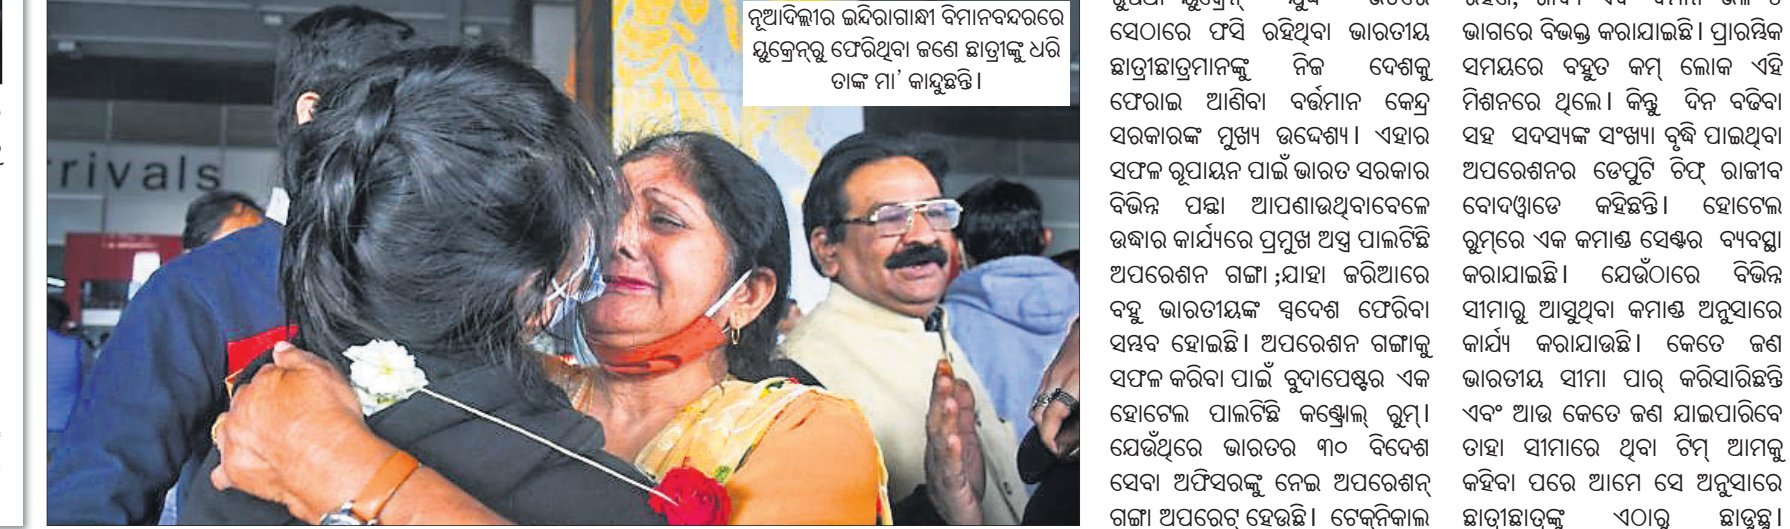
ନୂଆଦିଲ୍ଲୀର ଇନ୍ଦିରାଗାନ୍ଧୀ ବିମାନବନ୍ଦରରେ ୟୁକ୍ରେନ୍‌ରୁ ଫେରିଥିବା ଜଣେ ଛାତ୍ରୀଙ୍କୁ ଧରି ତାଙ୍କ ମା' କାନ୍ଦୁଛନ୍ତି ।

rivals

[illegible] ସେଠାରେ ଫସି ରହିଥିବା ଭାରତୀୟ ଛାତ୍ରୀଛାତ୍ରମାନଙ୍କୁ ନିଜ ଦେଶକୁ ଫେରାଇ ଆଣିବା ବର୍ତ୍ତମାନ କେନ୍ଦ୍ର ସରକାରଙ୍କ ମୁଖ୍ୟ ଉଦ୍ଦେଶ୍ୟ । ଏହାର ସଫଳ ରୂପାୟନ ପାଇଁ ଭାରତ ସରକାର ବିଭିନ୍ନ ପନ୍ଥା ଆପଣାଉଥିବାବେଳେ ଉଦ୍ଧାର କାର୍ଯ୍ୟରେ ପ୍ରମୁଖ ଅସ୍ତ୍ର ପାଲଟିଛି ଅପରେଶନ ଗଙ୍ଗା ;ଯାହା ଜରିଆରେ ବହୁ ଭାରତୀୟଙ୍କ ସ୍ୱଦେଶ ଫେରିବା ସମ୍ଭବ ହୋଇଛି । ଅପରେଶନ ଗଙ୍ଗାକୁ ସଫଳ କରିବା ପାଇଁ ବୁଦାପେଷ୍ଟର ଏକ ହୋଟେଲ ପାଲଟିଛି କଣ୍ଟ୍ରୋଲ୍ ରୁମ୍ । ଯେଉଁଥିରେ ଭାରତର ୩୦ ବିଦେଶ ସେବା ଅଫିସରଙ୍କୁ ନେଇ ଅପରେଶନ୍ ଗଙ୍ଗା ଅପରେଟ୍ ହେଉଛି । ଟେକ୍ନିକାଲ

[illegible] ଭାଗରେ ବିଭକ୍ତ କରାଯାଇଛି । ପ୍ରାରମ୍ଭିକ ସମୟରେ ବହୁତ କମ୍ ଲୋକ ଏହି ମିଶନରେ ଥିଲେ । କିନ୍ତୁ ଦିନ ବଢିବା ସହ ସଦସ୍ୟଙ୍କ ସଂଖ୍ୟା ବୃଦ୍ଧି ପାଇଥିବା ଅପରେଶନର ଡେପୁଟି ଚିଫ୍ ରାଜୀବ ବୋଦୱାଡେ କହିଛନ୍ତି । ହୋଟେଲ ରୁମ୍‌ରେ ଏକ କମାଣ୍ଡ ସେଣ୍ଟର ବ୍ୟବସ୍ଥା କରାଯାଇଛି । ଯେଉଁଠାରେ ବିଭିନ୍ନ ସୀମାରୁ ଆସୁଥିବା କମାଣ୍ଡ ଅନୁସାରେ କାର୍ଯ୍ୟ କରାଯାଉଛି । କେତେ ଜଣ ଭାରତୀୟ ସୀମା ପାର୍ କରିସାରିଛନ୍ତି ଏବଂ ଆଉ କେତେ ଜଣ ଯାଇପାରିବେ ତାହା ସୀମାରେ ଥିବା ଟିମ୍ ଆମକୁ କହିବା ପରେ ଆମେ ସେ ଅନୁସାରେ ଛାତ୍ରୀଛାତ୍ରଙ୍କ ଏଠାରୁ ଛାଡୁଛୁ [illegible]